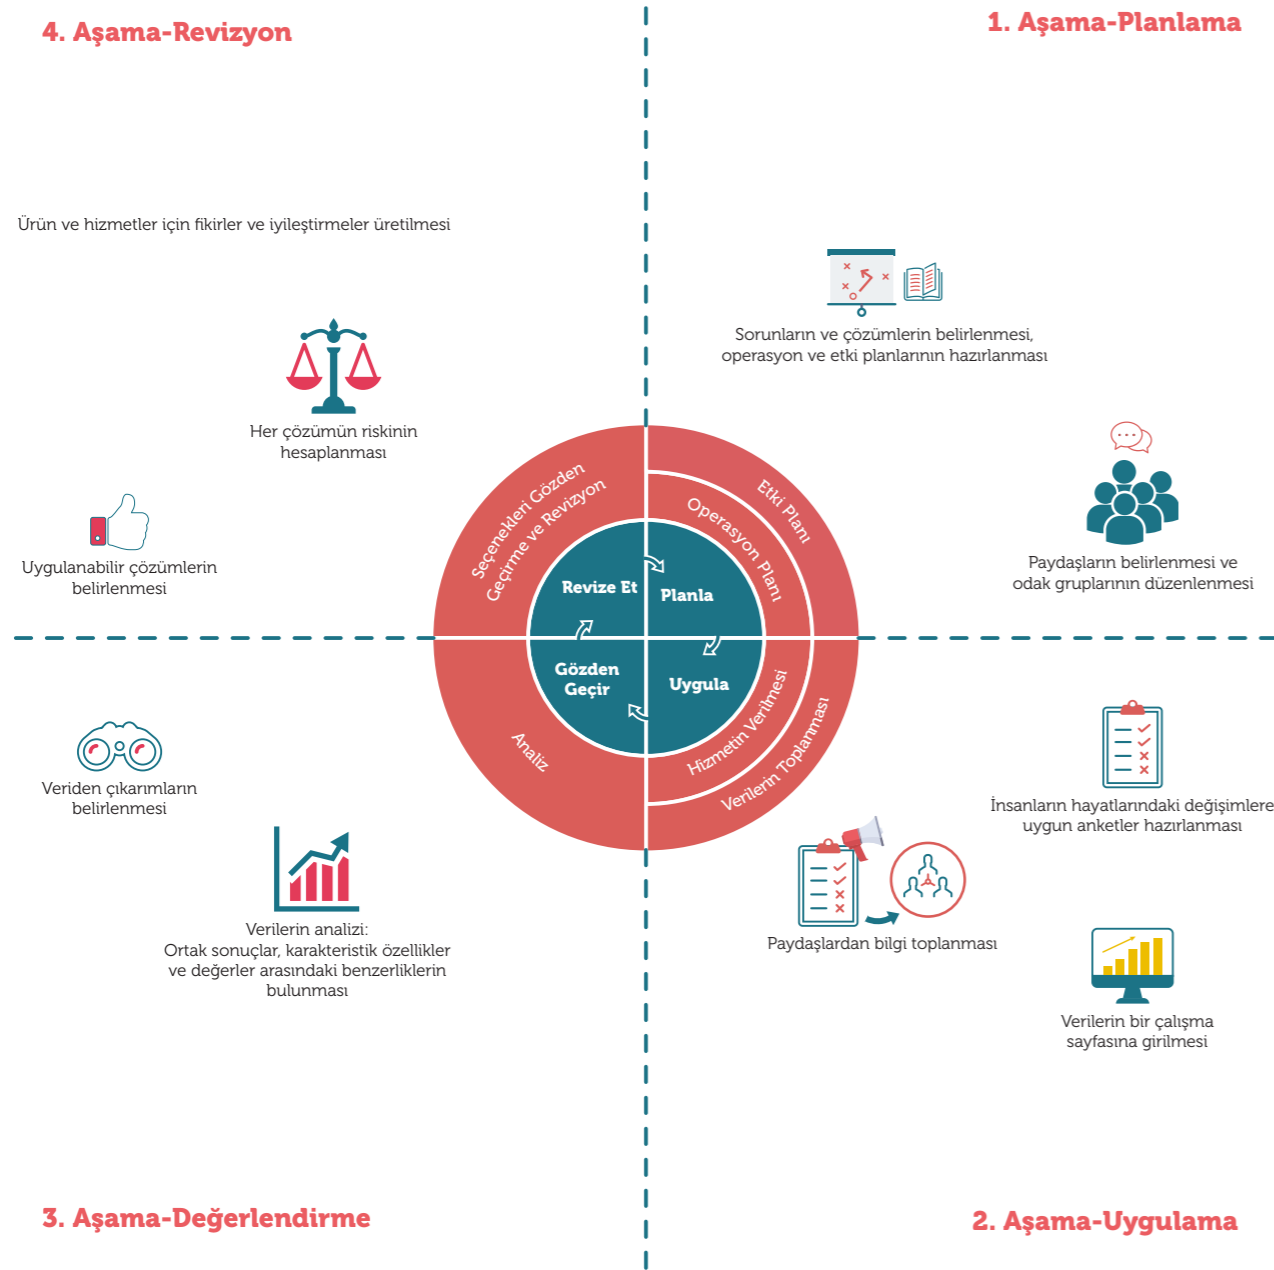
4. Aşama-Revizyon

1. Aşama-Planlama

Ürün ve hizmetler için fikirler ve iyileştirmeler üretilmesi

Sorunların ve çözümlerin belirlenmesi, operasyon ve etki planlarının hazırlanması

Her çözümün riskinin hesaplanması

Paydaşların belirlenmesi ve odak gruplarının düzenlenmesi

Uygulanabilir çözümlerin belirlenmesi

Seçenekleri Gözden Geçirme ve Revizyon

Etki Planı

Operasyon Planı

Revize Et

Planla

Gözden Geçir

Uygula

Analiz

Hizmetin Verilmesi

Verilerin Toplanması

Veriden çıkarımların belirlenmesi

İnsanların hayatlarındaki değişimlere uygun anketler hazırlanması

Verilerin analizi: Ortak sonuçlar, karakteristik özellikler ve değerler arasındaki benzerliklerin bulunması

Paydaşlardan bilgi toplanması

Verilerin bir çalışma sayfasına girilmesi

3. Aşama-Değerlendirme

2. Aşama-Uygulama